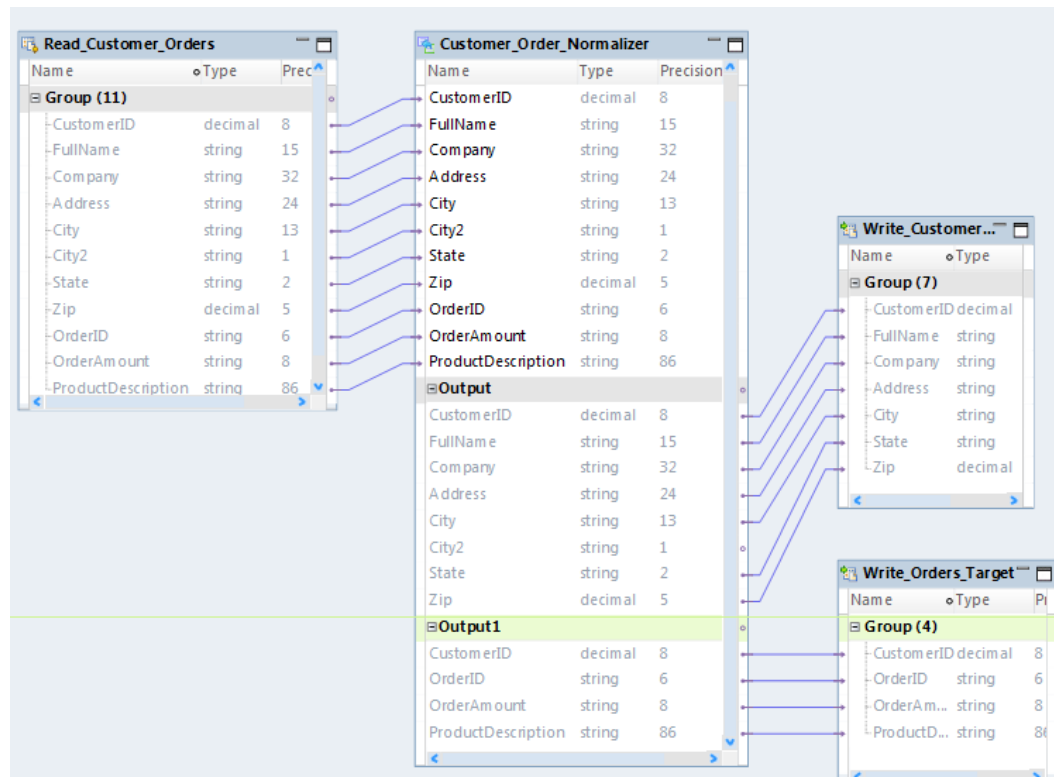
Read_Customer_Orders

| Name | Type | Prec |
|---|---|---|
| Group (11) | | |
| CustomerID | decimal | 8 |
| FullName | string | 15 |
| Company | string | 32 |
| Address | string | 24 |
| City | string | 13 |
| City2 | string | 1 |
| State | string | 2 |
| Zip | decimal | 5 |
| OrderID | string | 6 |
| OrderAmount | string | 8 |
| ProductDescription | string | 86 |

Customer_Order_Normalizer

| Name | Type | Precision |
|---|---|---|
| CustomerID | decimal | 8 |
| FullName | string | 15 |
| Company | string | 32 |
| Address | string | 24 |
| City | string | 13 |
| City2 | string | 1 |
| State | string | 2 |
| Zip | decimal | 5 |
| OrderID | string | 6 |
| OrderAmount | string | 8 |
| ProductDescription | string | 86 |
| Output | | |
| CustomerID | decimal | 8 |
| FullName | string | 15 |
| Company | string | 32 |
| Address | string | 24 |
| City | string | 13 |
| City2 | string | 1 |
| State | string | 2 |
| Zip | decimal | 5 |
| Output1 | | |
| CustomerID | decimal | 8 |
| OrderID | string | 6 |
| OrderAmount | string | 8 |
| ProductDescription | string | 86 |

Write_Customer...

| Name | Type |
|---|---|
| Group (7) | |
| CustomerID | decimal |
| FullName | string |
| Company | string |
| Address | string |
| City | string |
| State | string |
| Zip | decimal |

Write_Orders_Target

| Name | Type | Pr |
|---|---|---|
| Group (4) | | |
| CustomerID | decimal | 8 |
| OrderID | string | 6 |
| OrderAm... | string | 8 |
| ProductD... | string | 8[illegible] |